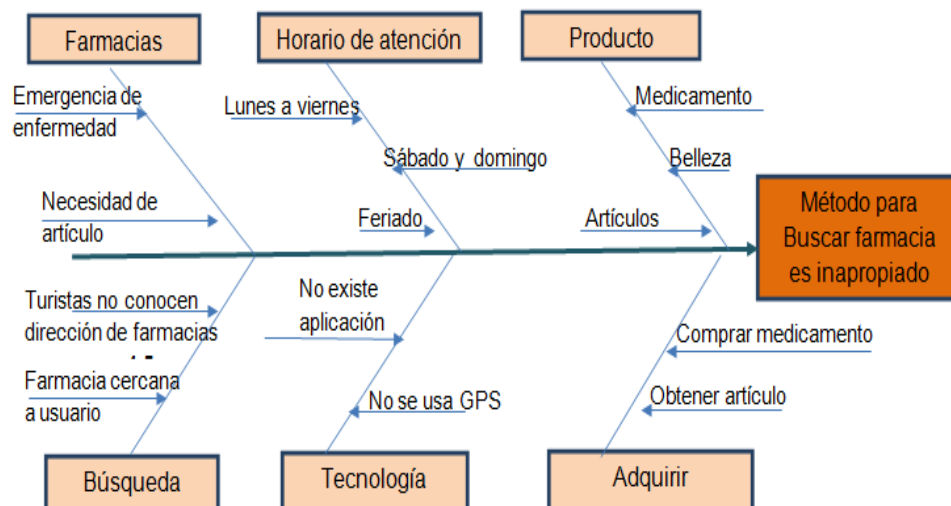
Farmacias

Emergencia de enfermedad

Necesidad de artículo

Horario de atención

Lunes a viernes

Sábado y domingo

Feriado

Producto

Medicamento

Belleza

Artículos

Método para Buscar farmacia es inapropiado

Turistas no conocen dirección de farmacias

Farmacia cercana a usuario

Búsqueda

No existe aplicación

No se usa GPS

Tecnología

Comprar medicamento

Obtener artículo

Adquirir